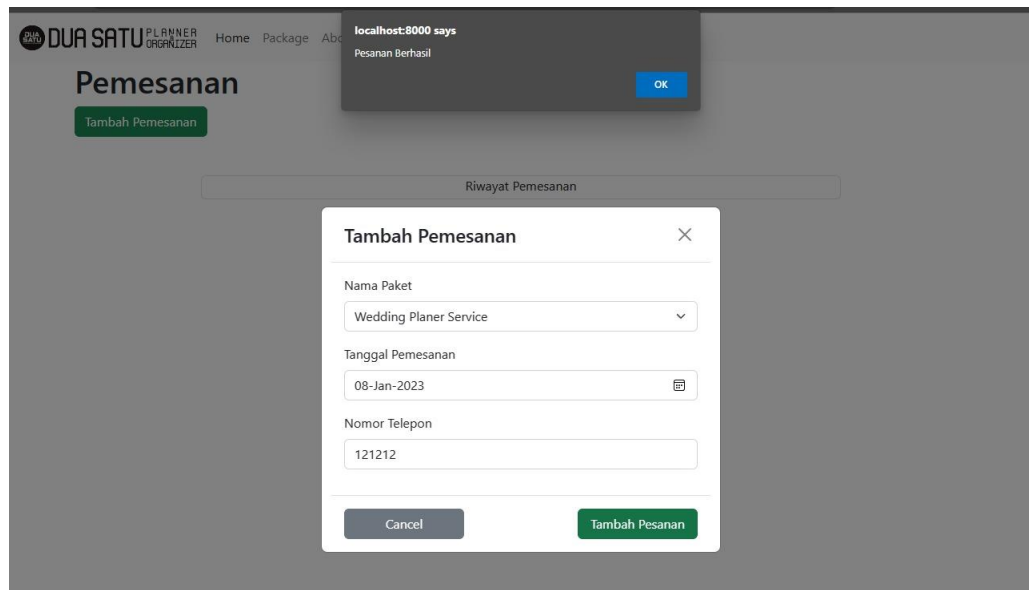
DUA SATU DUA SATU PLANNER ORGANIZER Home Package Abo

localhost:8000 says
Pesanan Berhasil
OK

Pemesanan
Tambah Pemesanan

Riwayat Pemesanan

Tambah Pemesanan ×

Nama Paket
Wedding Planer Service

Tanggal Pemesanan
08-Jan-2023

Nomor Telepon
121212

Cancel
Tambah Pesanan